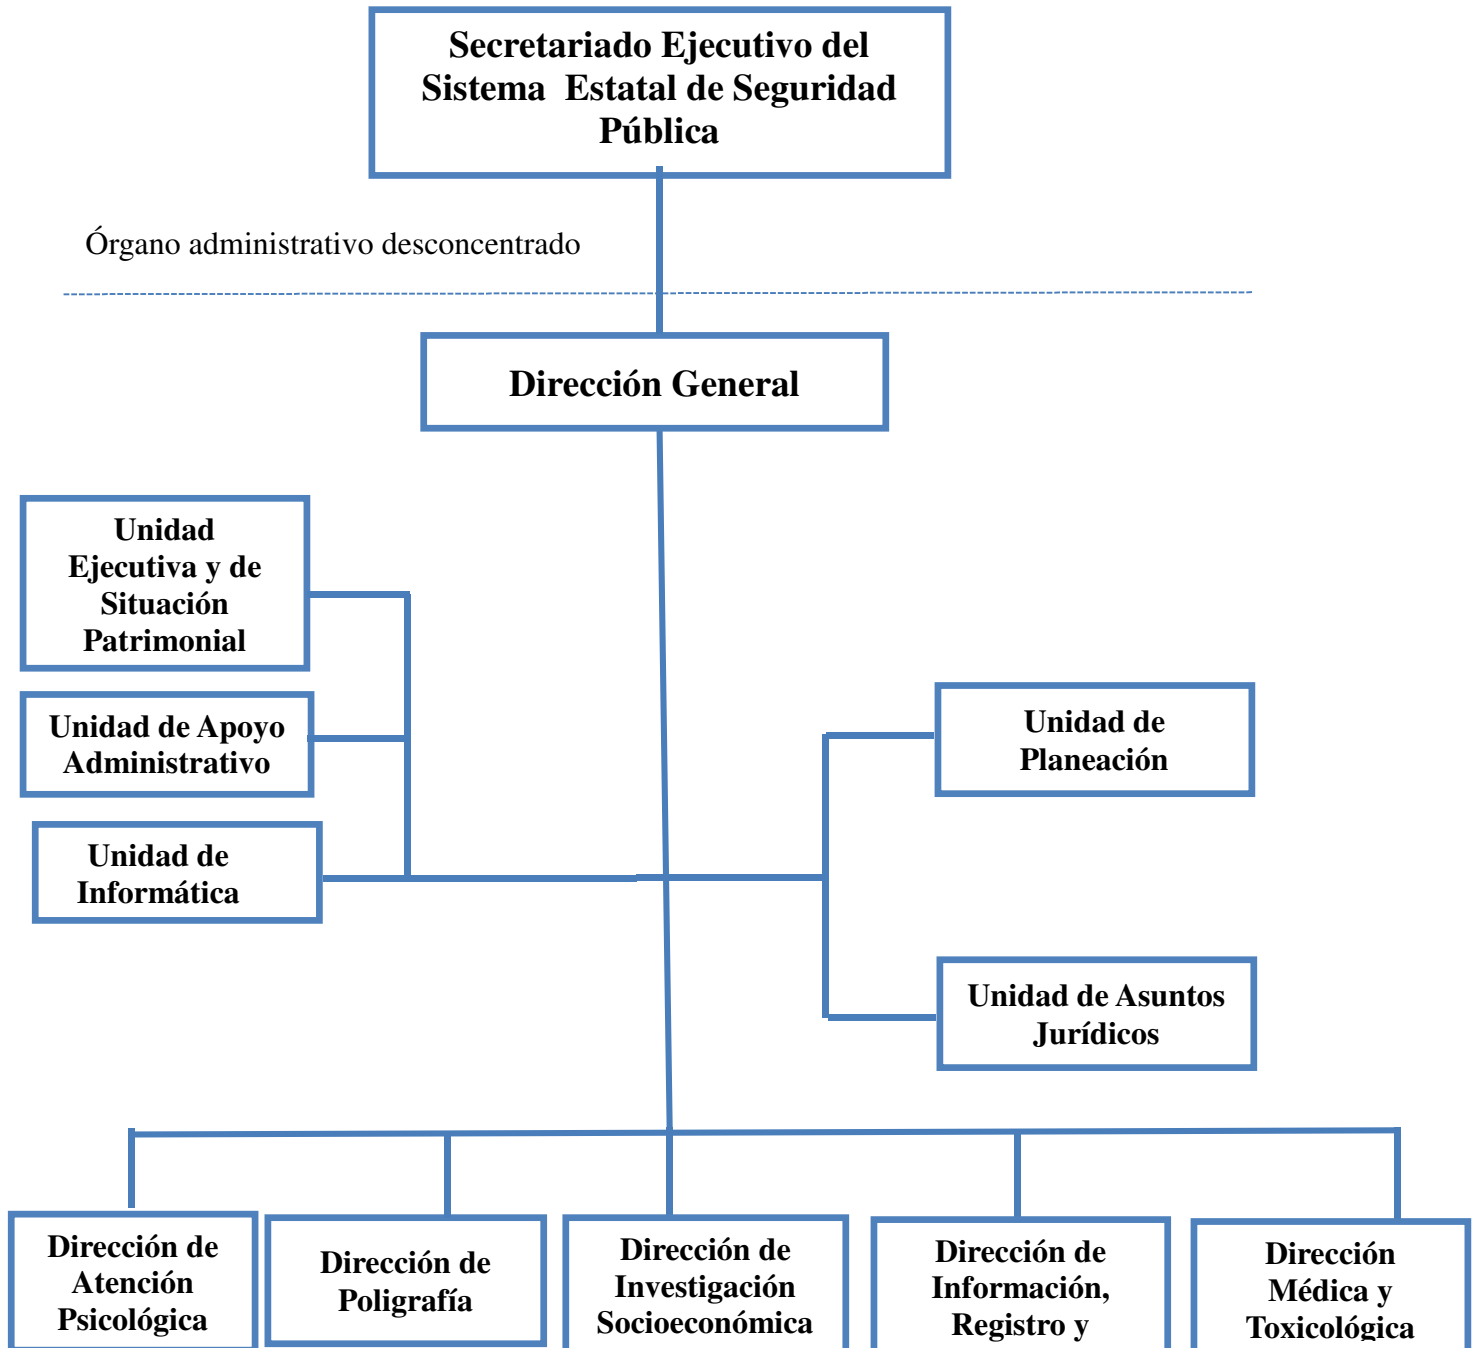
Secretariado Ejecutivo del Sistema Estatal de Seguridad Pública

Órgano administrativo desconcentrado

Dirección General

Unidad Ejecutiva y de Situación Patrimonial

Unidad de Apoyo Administrativo

Unidad de Informática

Unidad de Planeación

Unidad de Asuntos Jurídicos

Dirección de Atención Psicológica

Dirección de Poligrafía

Dirección de Investigación Socioeconómica

Dirección de Información, Registro y

Dirección Médica y Toxicológica